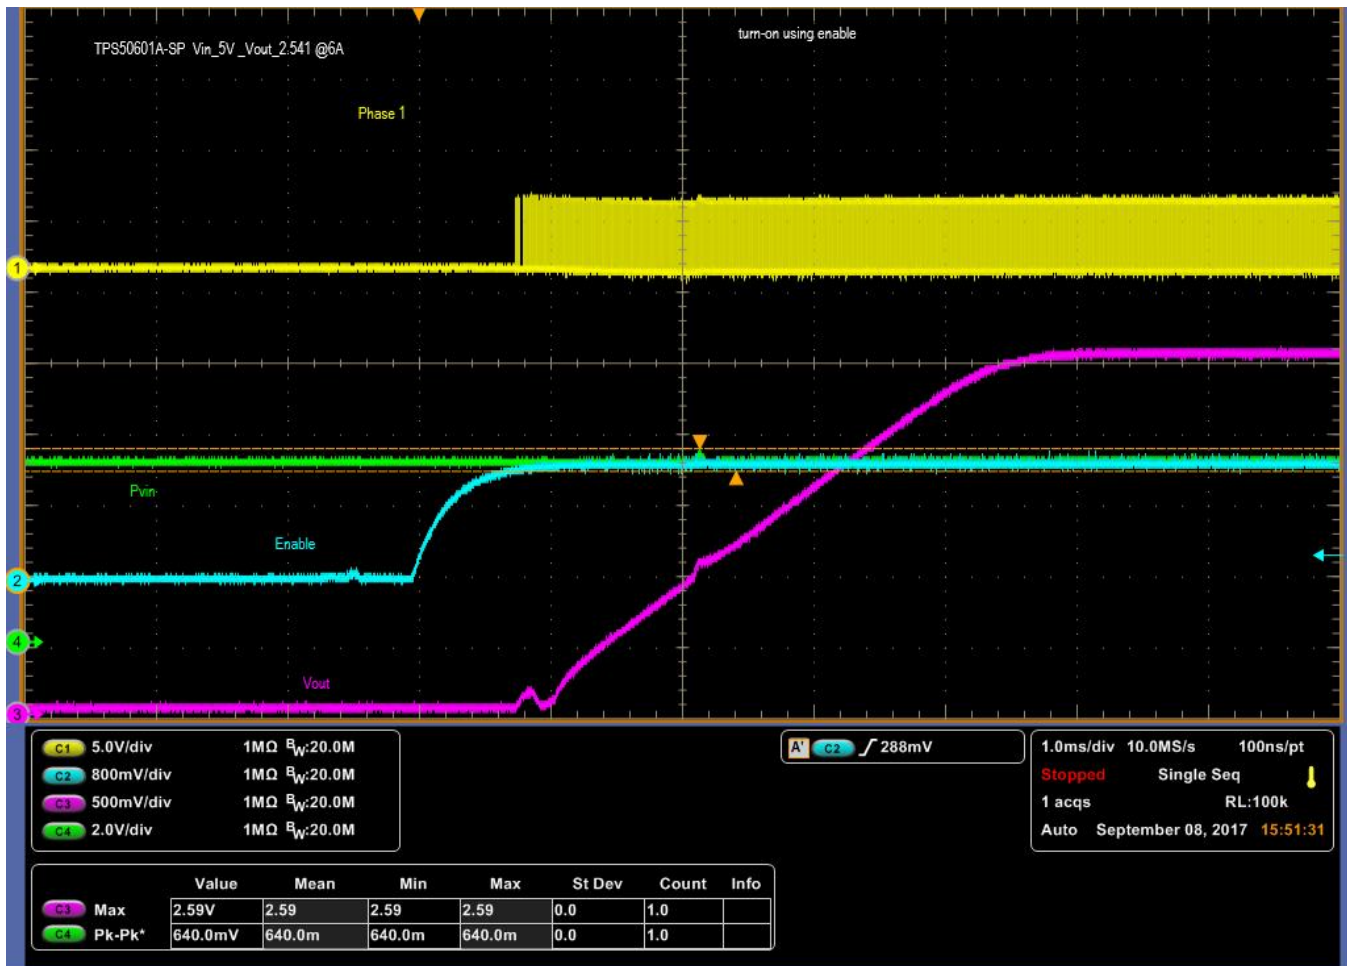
TPS50601A-SP Vin_5V _Vout_2.541 @6A

turn-on using enable

Phase 1

1

Pvin

Enable

2

4

Vout

3

C1 5.0V/div 1MΩ $B_W$:20.0M
C2 800mV/div 1MΩ $B_W$:20.0M
C3 500mV/div 1MΩ $B_W$:20.0M
C4 2.0V/div 1MΩ $B_W$:20.0M

A' C2 ∫ 288mV

1.0ms/div 10.0MS/s 100ns/pt
Stopped Single Seq
1 acqs RL:100k
Auto September 08, 2017 15:51:31

| | Value | Mean | Min | Max | St Dev | Count | Info |
|---|---|---|---|---|---|---|---|
| C3 Max | 2.59V | 2.59 | 2.59 | 2.59 | 0.0 | 1.0 | |
| C4 Pk-Pk* | 640.0mV | 640.0m | 640.0m | 640.0m | 0.0 | 1.0 | |